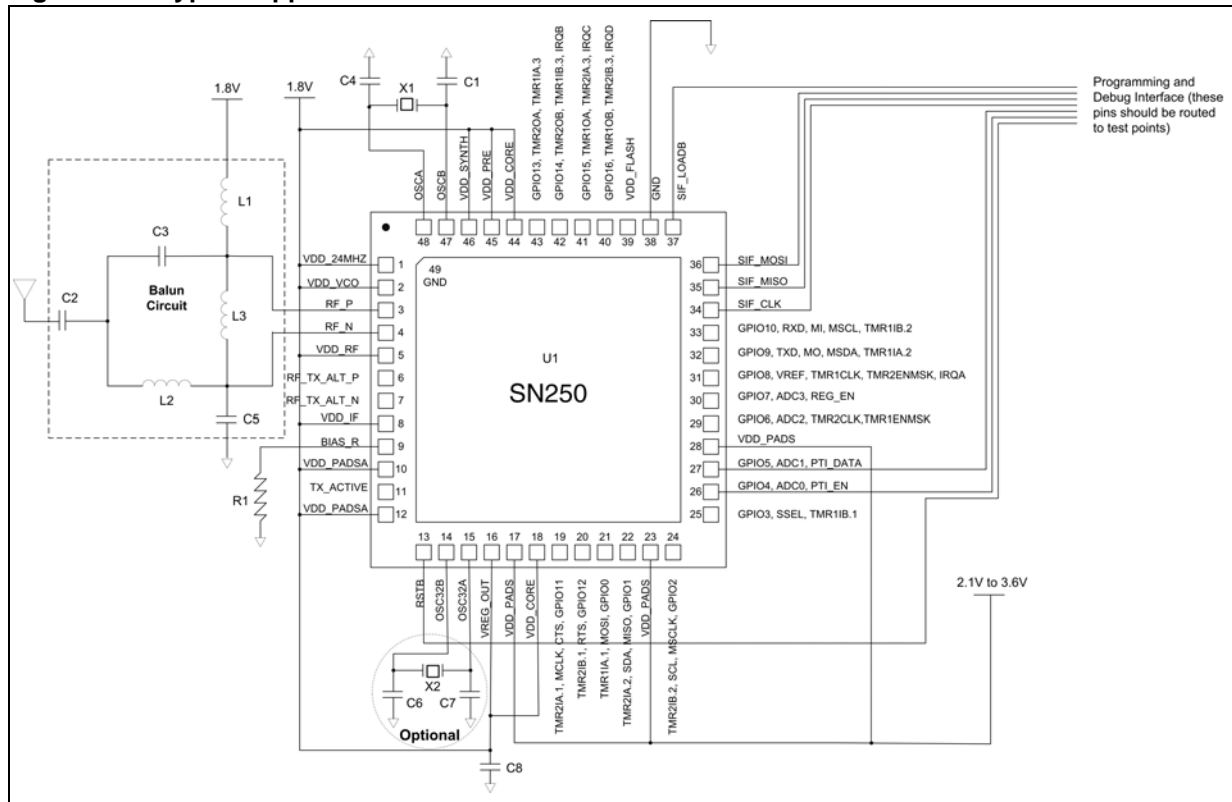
Figure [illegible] Typical Application

Programming and Debug Interface (these pins should be routed to test points)

1.8V
1.8V
C4
X1
C1
L1
C3
Balun Circuit
C2
L3
L2
C5
R1

OSCA
OSCB
VDD_SYNTH
VDD_PRE
VDD_CORE
GPIO13, TMR2OA, TMR1IA.3
GPIO14, TMR2OB, TMR1IB.3, IRQB
GPIO15, TMR1OA, TMR2IA.3, IRQC
GPIO16, TMR1OB, TMR2IB.3, IRQD
VDD_FLASH
GND
SIF_LOADB

48 47 46 45 44 43 42 41 40 39 38 37

VDD_24MHZ 1
VDD_VCO 2
RF_P 3
RF_N 4
VDD_RF 5
RF_TX_ALT_P 6
RF_TX_ALT_N 7
VDD_IF 8
BIAS_R 9
VDD_PADSA 10
TX_ACTIVE 11
VDD_PADSA 12

49
GND

U1
SN250

36 SIF_MOSI
35 SIF_MISO
34 SIF_CLK
33 GPIO10, RXD, MI, MSCL, TMR1IB.2
32 GPIO9, TXD, MO, MSDA, TMR1IA.2
31 GPIO8, VREF, TMR1CLK, TMR2ENMSK, IRQA
30 GPIO7, ADC3, REG_EN
29 GPIO6, ADC2, TMR2CLK,TMR1ENMSK
28 VDD_PADS
27 GPIO5, ADC1, PTI_DATA
26 GPIO4, ADC0, PTI_EN
25 GPIO3, SSEL, TMR1IB.1

13 14 15 16 17 18 19 20 21 22 23 24

RSTB
OSC32B
OSC32A
VREG_OUT
VDD_PADS
VDD_CORE
TMR2IA.1, MCLK, CTS, GPIO11
TMR2IB.1, RTS, GPIO12
TMR1IA.1, MOSI, GPIO0
TMR2IA.2, SDA, MISO, GPIO1
VDD_PADS
TMR2IB.2, SCL, MSCLK, GPIO2

2.1V to 3.6V

X2
C6
C7
Optional
C8